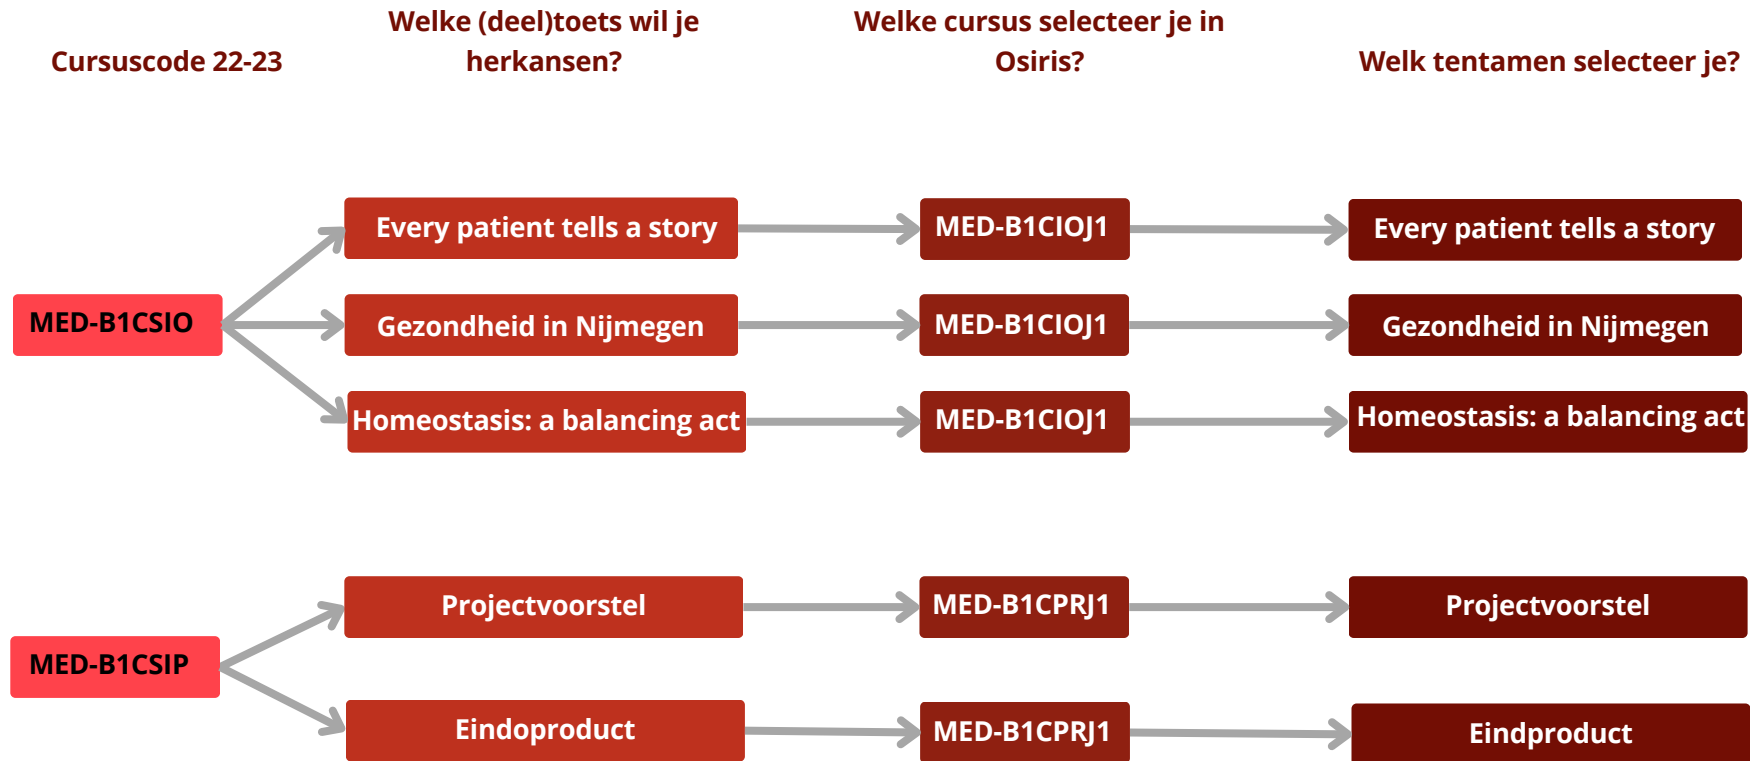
Cursuscode 22-23

Welke (deel)toets wil je herkansen?

Welke cursus selecteer je in Osiris?

Welk tentamen selecteer je?

MED-B1CSIO

Every patient tells a story

MED-B1CIOJ1

Every patient tells a story

Gezondheid in Nijmegen

MED-B1CIOJ1

Gezondheid in Nijmegen

Homeostasis: a balancing act

MED-B1CIOJ1

Homeostasis: a balancing act

MED-B1CSIP

Projectvoorstel

MED-B1CPRJ1

Projectvoorstel

Eindoproduct

MED-B1CPRJ1

Eindproduct